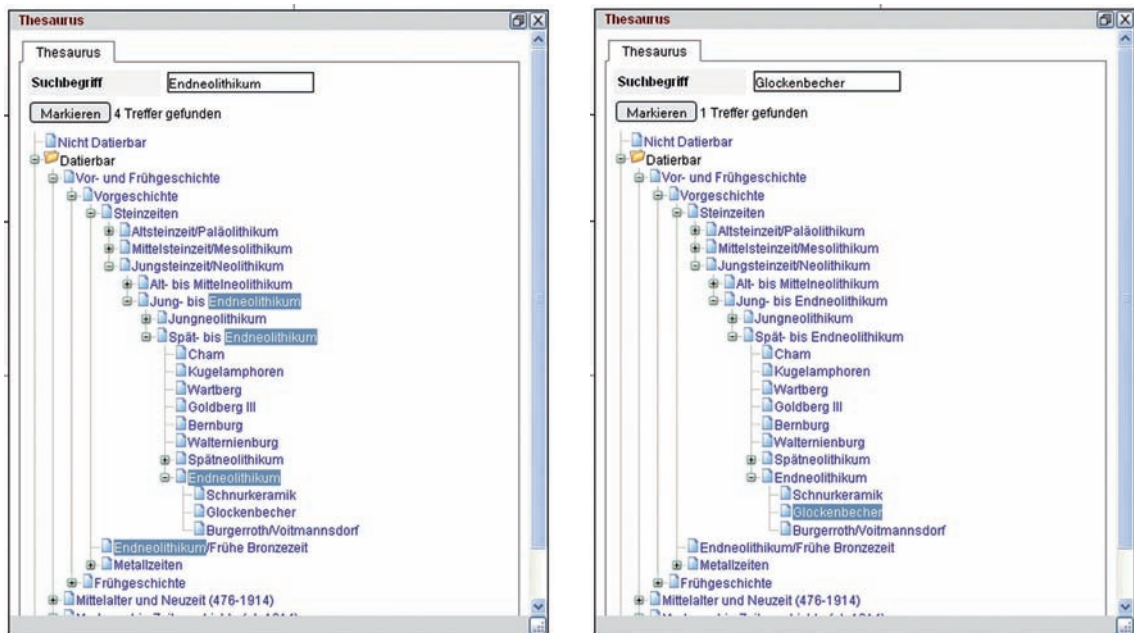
Thesaurus

Thesaurus

Suchbegriff Endneolithikum

Markieren 4 Treffer gefunden

Nicht Datierbar
Datierbar
Vor- und Frühgeschichte
Vorgeschichte
Steinzeiten
Altsteinzeit/Paläolithikum
Mittelsteinzeit/Mesolithikum
Jungsteinzeit/Neolithikum
Alt- bis Mittelneolithikum
Jung- bis Endneolithikum
Jungneolithikum
Spät- bis Endneolithikum
Cham
Kugelamphoren
Wartberg
Goldberg III
Bernburg
Walternienburg
Spätneolithikum
Endneolithikum
Schnurkeramik
Glockenbecher
Burgerroth/Voitmannsdorf
Endneolithikum/Frühe Bronzezeit
Metallzeiten
Frühgeschichte
Mittelalter und Neuzeit (476-1914)
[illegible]

Thesaurus

Thesaurus

Suchbegriff Glockenbecher

Markieren 1 Treffer gefunden

Nicht Datierbar
Datierbar
Vor- und Frühgeschichte
Vorgeschichte
Steinzeiten
Altsteinzeit/Paläolithikum
Mittelsteinzeit/Mesolithikum
Jungsteinzeit/Neolithikum
Alt- bis Mittelneolithikum
Jung- bis Endneolithikum
Jungneolithikum
Spät- bis Endneolithikum
Cham
Kugelamphoren
Wartberg
Goldberg III
Bernburg
Walternienburg
Spätneolithikum
Endneolithikum
Schnurkeramik
Glockenbecher
Burgerroth/Voitmannsdorf
Endneolithikum/Frühe Bronzezeit
Metallzeiten
Frühgeschichte
Mittelalter und Neuzeit (476-1914)
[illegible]